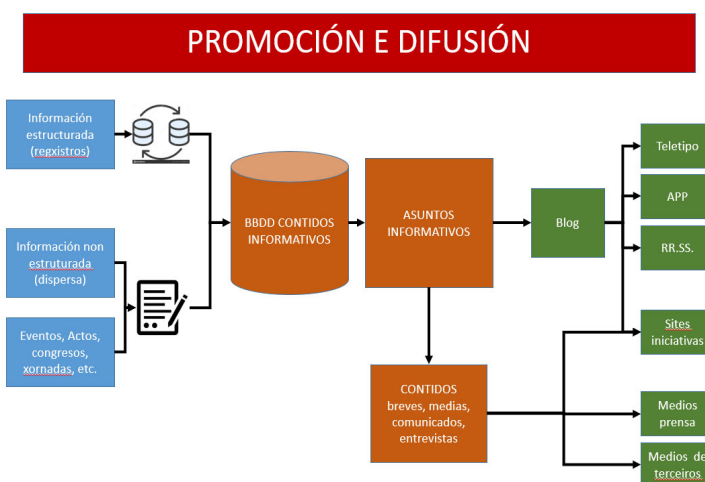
PROMOCIÓN E DIFUSIÓN

Información estrucurada (regxistros)

Información non estruturada (dispersa)

Eventos, Actos, congresos, xornadas, etc.

BBDD CONTIDOS INFORMATIVOS

ASUNTOS INFORMATIVOS

CONTIDOS breves, medias, comunicados, entrevistas

Blog

Teletipo

APP

RR.SS.

Sites iniciativas

Medios prensa

Medios de terceiros